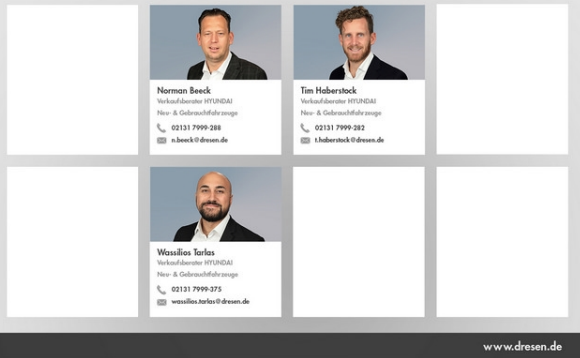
Norman Beeck
Verkaufsberater HYUNDAI
Neu- & Gebrauchtfahrzeuge
02131 7999-288
n.beeck@dresen.de

Tim Haberstock
Verkaufsberater HYUNDAI
Neu- & Gebrauchtfahrzeuge
02131 7999-282
t.haberstock@dresen.de

Wassilios Tarlas
Verkaufsberater HYUNDAI
Neu- & Gebrauchtfahrzeuge
02131 7999-375
wassilios.tarlas@dresen.de

www.dresen.de